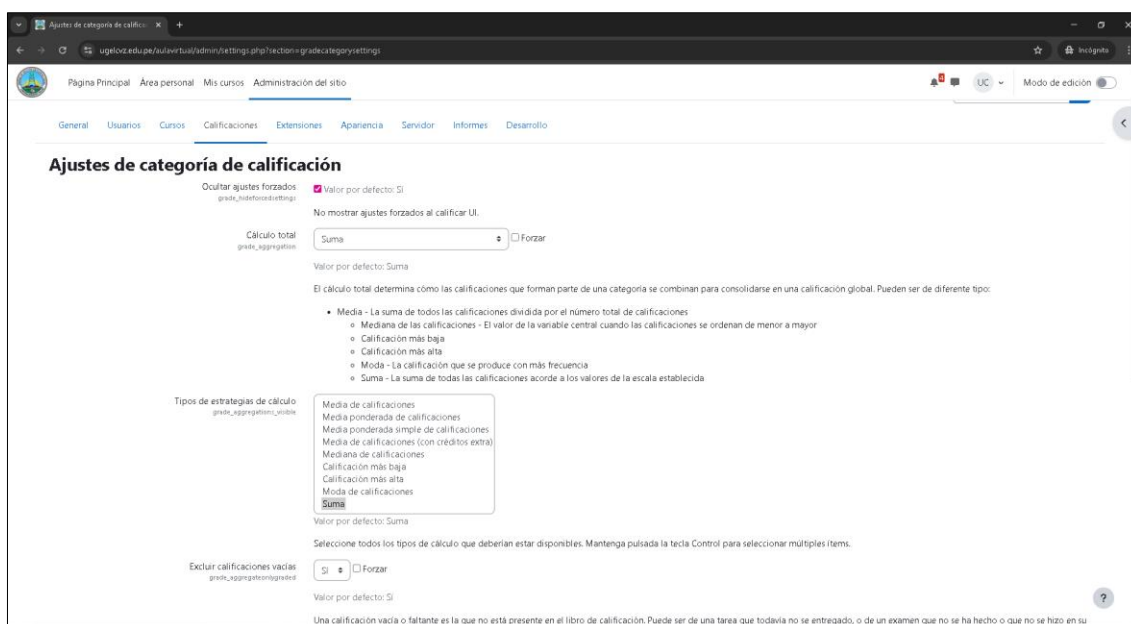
Ajustes de categoría de calificac ×  +

ugelovz.edu.pe/aulavirtual/admin/settings.php?section=gradecategorysettings

Incógnito

Página Principal  Área personal  Mis cursos  Administración del sitio

UC  Modo de edición

General  Usuarios  Cursos  Calificaciones  Extensiones  Apariencia  Servidor  Informes  Desarrollo

Ajustes de categoría de calificación

Ocultar ajustes forzados
grade_hideforcedsettings

Valor por defecto: Sí

No mostrar ajustes forzados al calificar UI.

Cálculo total
grade_aggregation

Suma

Forzar

Valor por defecto: Suma

El cálculo total determina cómo las calificaciones que forman parte de una categoría se combinan para consolidarse en una calificación global. Pueden ser de diferente tipo:

- Media - La suma de todos las calificaciones dividida por el número total de calificaciones
  - Mediana de las calificaciones - El valor de la variable central cuando las calificaciones se ordenan de menor a mayor
  - Calificación más baja
  - Calificación más alta
  - Moda - La calificación que se produce con más frecuencia
  - Suma - La suma de todas las calificaciones acorde a los valores de la escala establecida

Tipos de estrategias de cálculo
grade_aggregations_visible

Media de calificaciones
Media ponderada de calificaciones
Media ponderada simple de calificaciones
Media de calificaciones (con créditos extra)
Mediana de calificaciones
Calificación más baja
Calificación más alta
Moda de calificaciones
Suma

Valor por defecto: Suma

Seleccione todos los tipos de cálculo que deberían estar disponibles. Mantenga pulsada la tecla Control para seleccionar múltiples ítems.

Excluir calificaciones vacías
grade_aggregateonlygraded

Sí

Forzar

Valor por defecto: Sí

Una calificación vacía o faltante es la que no está presente en el libro de calificación. Puede ser de una tarea que todavía no se entregado, o de un examen que no se ha hecho o que no se hizo en su

?